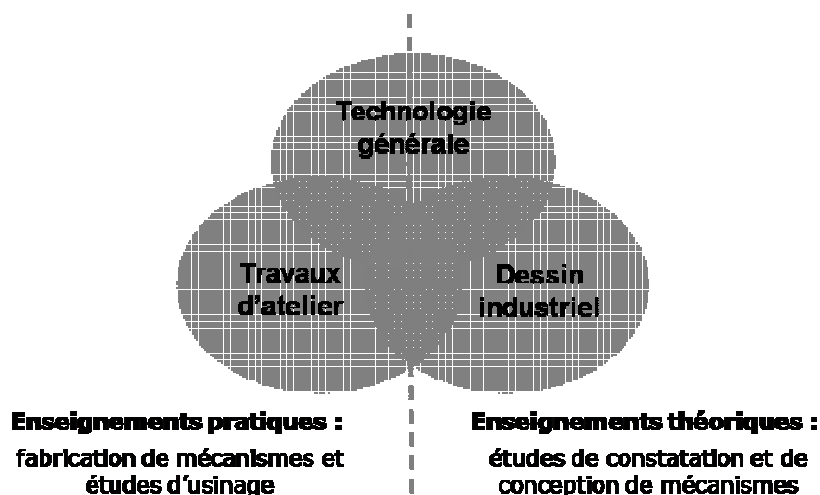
Technologie générale

Travaux d'atelier

Dessin industriel

Enseignements pratiques :
fabrication de mécanismes et études d'usinage

Enseignements théoriques :
études de constatation et de conception de mécanismes